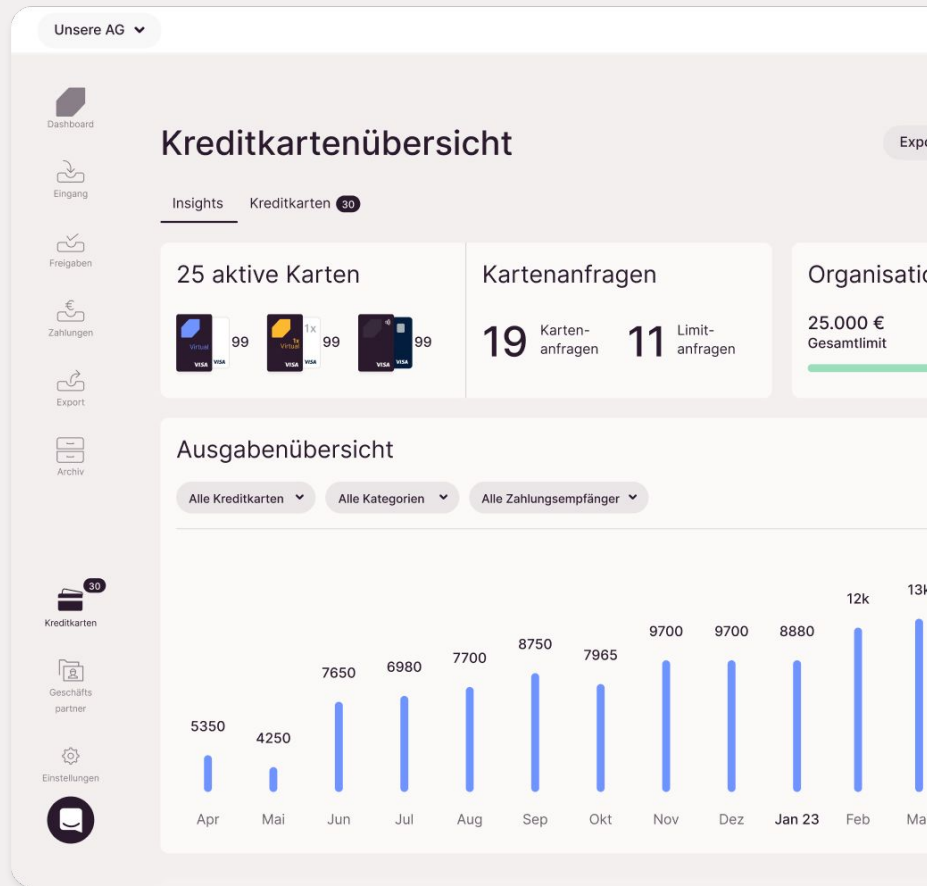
Unsere AG

Dashboard
Eingang
Freigaben
Zahlungen
Export
Archiv
30
Kreditkarten
Geschäftspartner
Einstellungen

Kreditkartenübersicht

Expo

Insights Kreditkarten 30

25 aktive Karten
Virtual VISA 99
1x 1x Virtual VISA 99
VISA 99

Kartenanfragen
19 Kartenanfragen 11 Limitanfragen

Organisatio
25.000 €
Gesamtlimit

Ausgabenübersicht

Alle Kreditkarten Alle Kategorien Alle Zahlungsempfänger

5350 4250 7650 6980 7700 8750 7965 9700 9700 8880 12k 13k

Apr Mai Jun Jul Aug Sep Okt Nov Dez Jan 23 Feb Ma